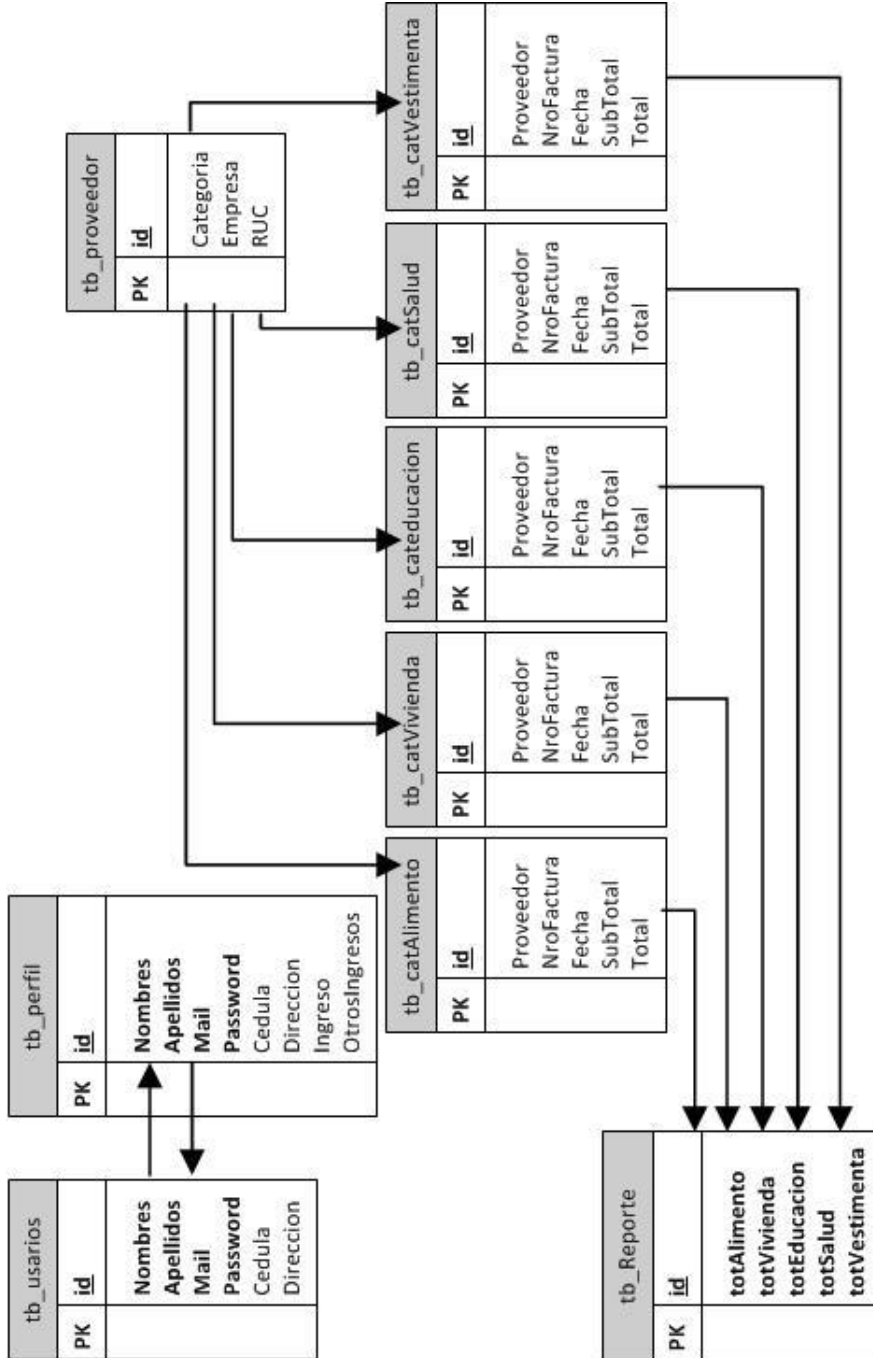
tb_usarios
PK id
Nombres
Apellidos
Mail
Password
Cedula
Direccion

tb_perfil
PK id
Nombres
Apellidos
Mail
Password
Cedula
Direccion
Ingreso
OtrosIngresos

tb_proveedor
PK id
Categoria
Empresa
RUC

tb_catAlimento
PK id
Proveedor
NroFactura
Fecha
SubTotal
Total

tb_catVivienda
PK id
Proveedor
NroFactura
Fecha
SubTotal
Total

tb_cateducacion
PK id
Proveedor
NroFactura
Fecha
SubTotal
Total

tb_catSalud
PK id
Proveedor
NroFactura
Fecha
SubTotal
Total

tb_catVestimenta
PK id
Proveedor
NroFactura
Fecha
SubTotal
Total

tb_Reporte
PK id
totAlimento
totVivienda
totEducacion
totSalud
totVestimenta